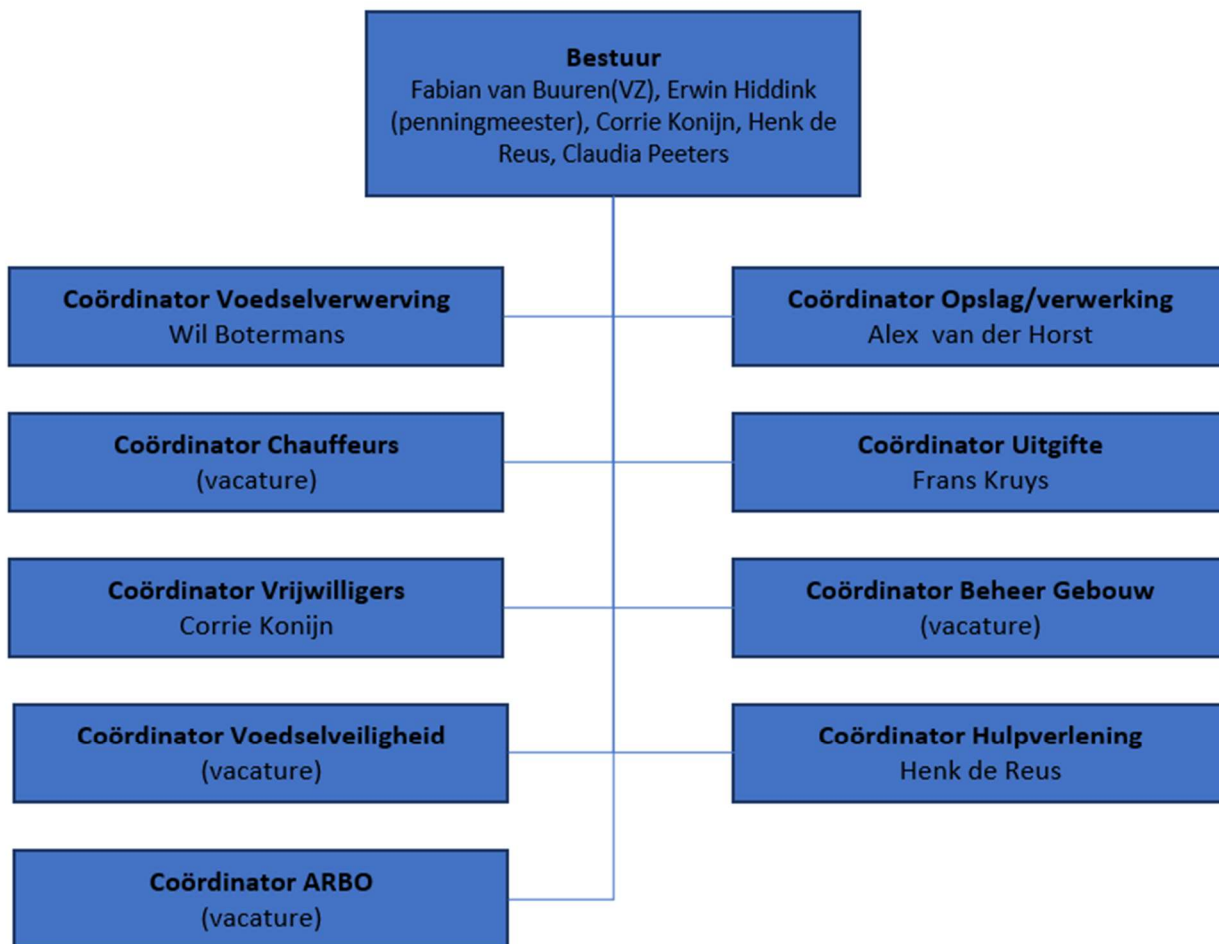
**Bestuur**
Fabian van Buuren(VZ), Erwin Hiddink (penningmeester), Corrie Konijn, Henk de Reus, Claudia Peeters

**Coördinator Voedselverwerving**
Wil Botermans

**Coördinator Opslag/verwerking**
Alex van der Horst

**Coördinator Chauffeurs**
(vacature)

**Coördinator Uitgifte**
Frans Kruys

**Coördinator Vrijwilligers**
Corrie Konijn

**Coördinator Beheer Gebouw**
(vacature)

**Coördinator Voedselveiligheid**
(vacature)

**Coördinator Hulpverlening**
Henk de Reus

**Coördinator ARBO**
(vacature)